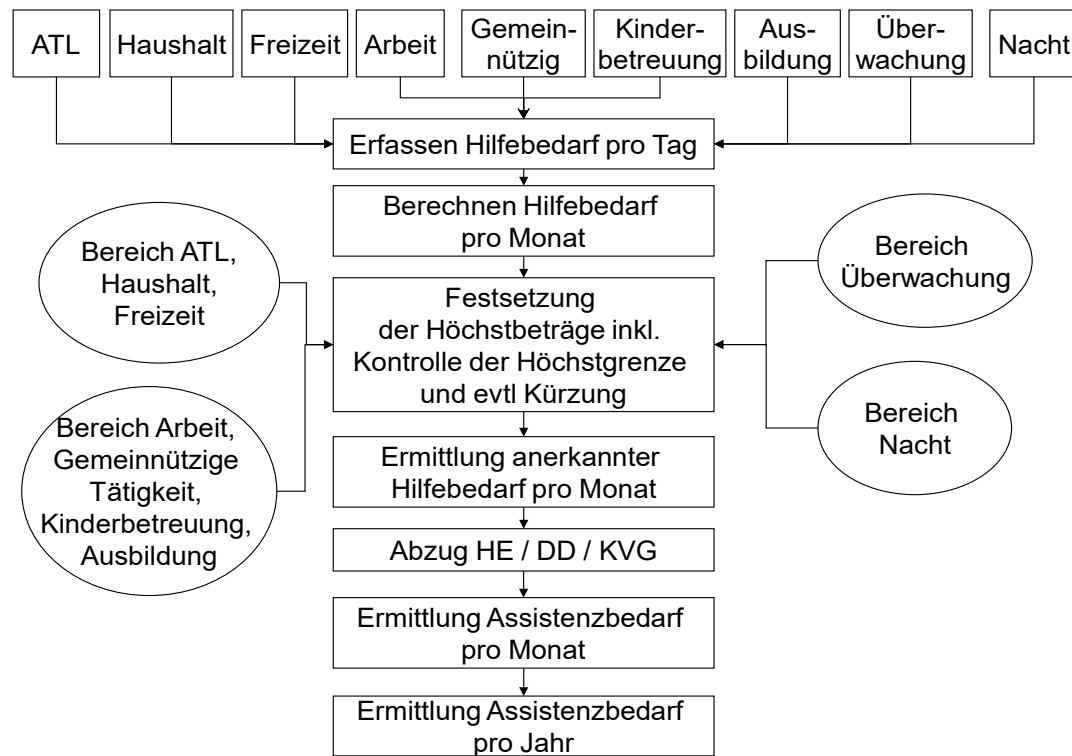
ATL

Haushalt

Freizeit

Arbeit

Gemeinnützig

Kinderbetreuung

Ausbildung

Überwachung

Nacht

Erfassen Hilfebedarf pro Tag

Berechnen Hilfebedarf pro Monat

Bereich ATL, Haushalt, Freizeit

Bereich Überwachung

Festsetzung der Höchstbeträge inkl. Kontrolle der Höchstgrenze und evtl Kürzung

Bereich Arbeit, Gemeinnützige Tätigkeit, Kinderbetreuung, Ausbildung

Bereich Nacht

Ermittlung anerkannter Hilfebedarf pro Monat

Abzug HE / DD / KVG

Ermittlung Assistenzbedarf pro Monat

Ermittlung Assistenzbedarf pro Jahr